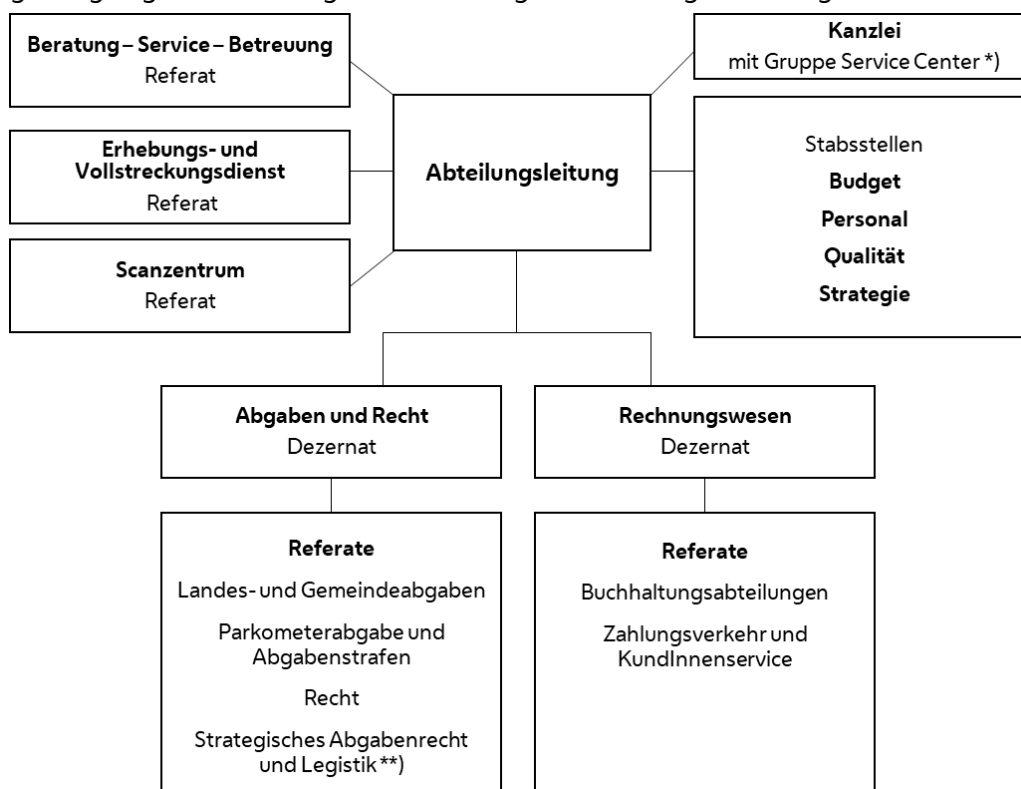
Beratung – Service – Betreuung
Referat

Erhebungs- und Vollstreckungsdienst
Referat

Scanzentrum
Referat

Abteilungsleitung

Kanzlei
mit Gruppe Service Center *)

Stabsstellen
Budget
Personal
Qualität
Strategie

Abgaben und Recht
Dezernat

Referate
Landes- und Gemeindeabgaben
Parkometerabgabe und Abgabenstrafen
Recht
Strategisches Abgabenrecht und Legistik **)

Rechnungswesen
Dezernat

Referate
Buchhaltungsabteilungen
Zahlungsverkehr und KundInnenservice